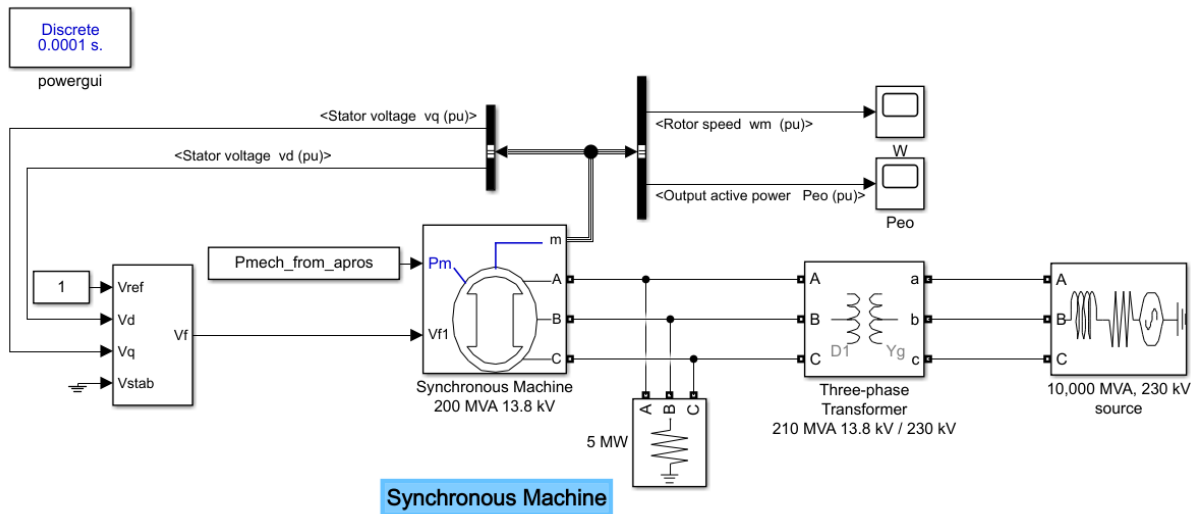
Discrete
0.0001 s.

powergui

<Stator voltage vq (pu)>

<Stator voltage vd (pu)>

<Rotor speed wm (pu)>

W

<Output active power Peo (pu)>

Peo

m

Pmech_from_apros

Pm

1

Vref

Vd

Vq

Vstab

Vf

A

B

C

Vf1

Synchronous Machine
200 MVA 13.8 kV

A B C

5 MW

A

B

C

D1

Yg

a

b

c

Three-phase
Transformer
210 MVA 13.8 kV / 230 kV

A

B

C

10,000 MVA, 230 kV
source

Synchronous Machine